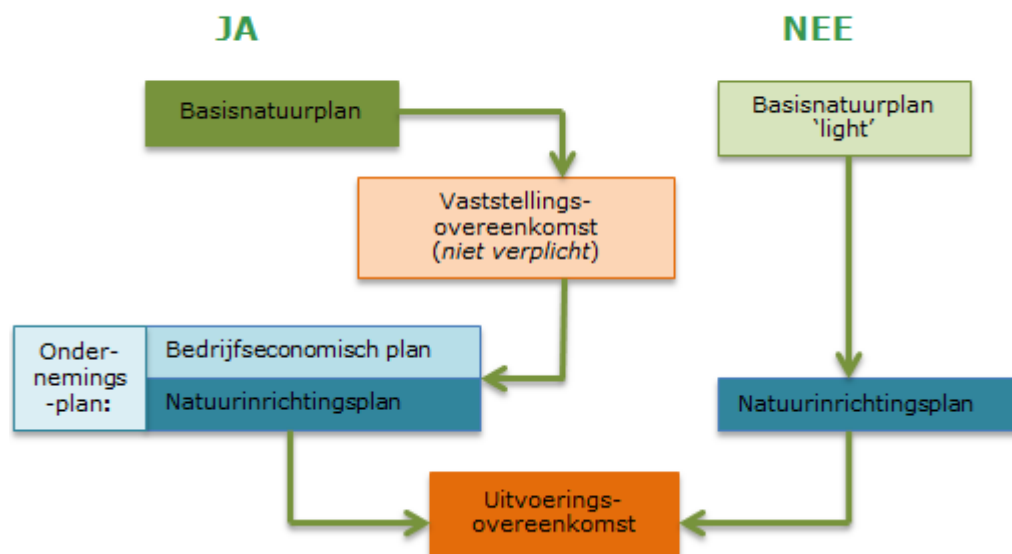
JA

NEE

Basisnatuurplan

Basisnatuurplan 'light'

Vaststellings-overeenkomst (*niet verplicht*)

Ondernemings-plan:

Bedrijfseconomisch plan

Natuurinrichtingsplan

Natuurinrichtingsplan

Uitvoerings-overeenkomst